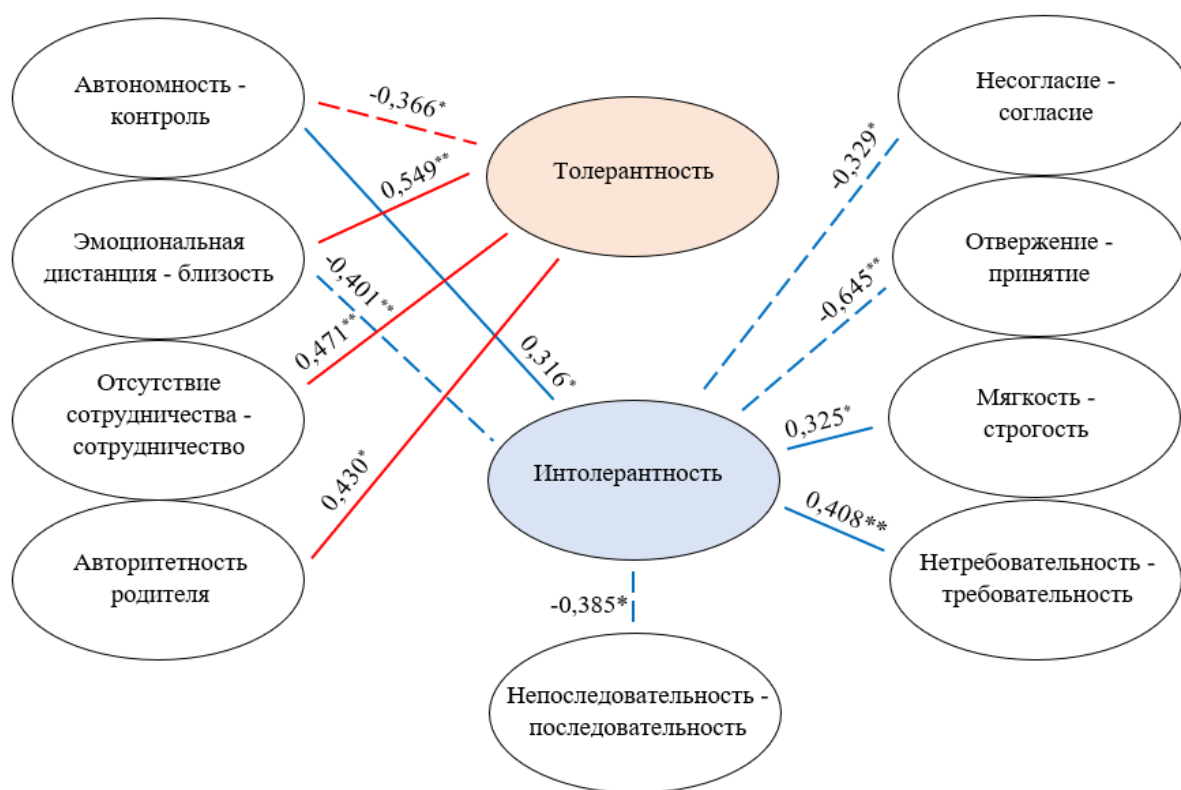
Автономность - контроль

-0,366*

0,549**

Толерантность

Несогласие - согласие

-0,329*

Эмоциональная дистанция - близость

-0,401**

Отвержение - принятие

-0,645**

0,471**

0,316*

Отсутствие сотрудничества - сотрудничество

Мягкость - строгость

0,325*

Интолерантность

0,430*

0,408**

Авторитетность родителя

Нетребовательность - требовательность

-0,385*

Непоследовательность - последовательность